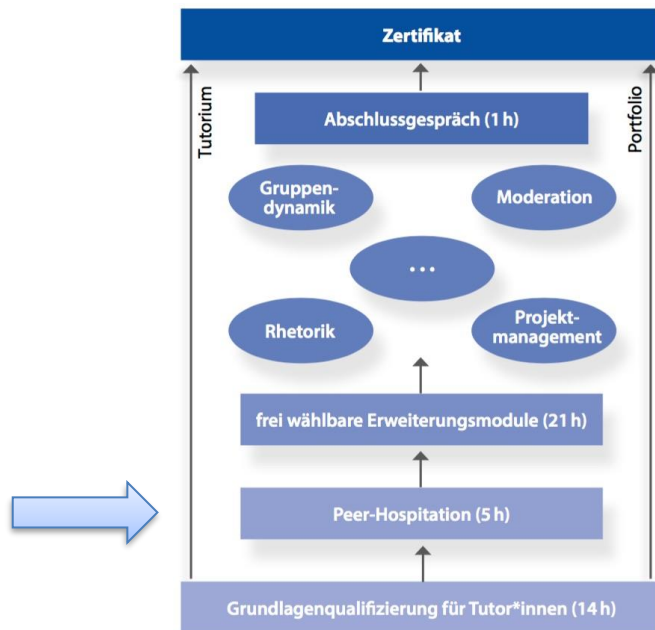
Zertifikat

Tutorium

Portfolio

Abschlussgespräch (1 h)

Gruppendynamik

Moderation

...

Rhetorik

Projektmanagement

frei wählbare Erweiterungsmodule (21 h)

Peer-Hospitation (5 h)

Grundlagenqualifizierung für Tutor*innen (14 h)